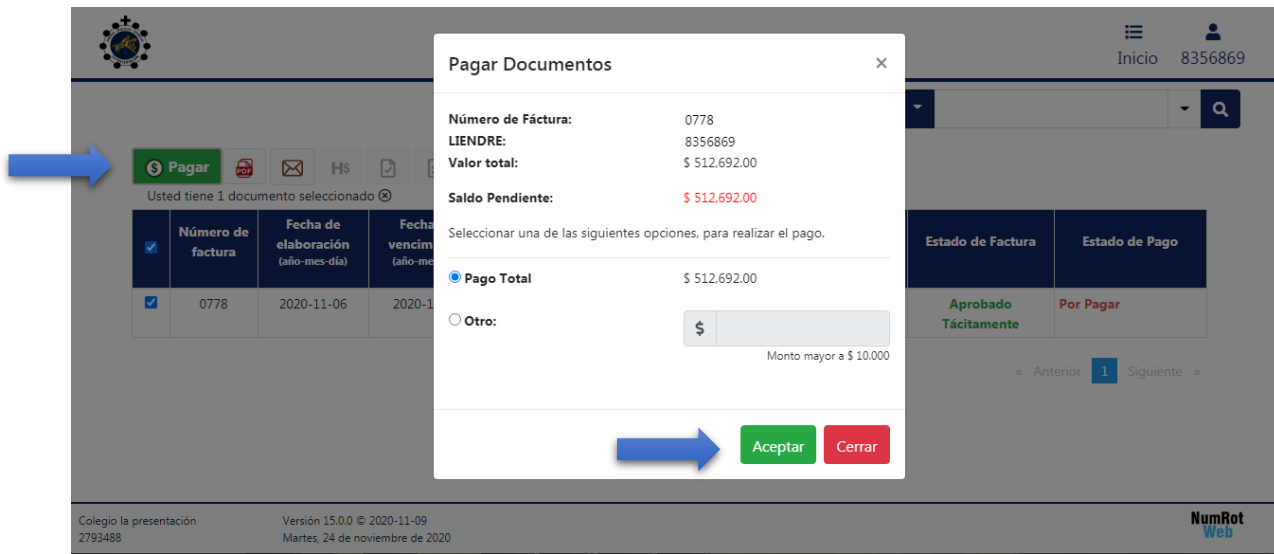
Inicio 8356869

Pagar Documentos ×

Número de Fáctura: 0778
LIENDRE: 8356869
Valor total: $ 512,692.00

Saldo Pendiente: $ 512,692.00

Seleccionar una de las siguientes opciones, para realizar el pago.

Pago Total $ 512,692.00

Otro: $

Monto mayor a $ 10.000

Aceptar Cerrar

Pagar PDF H$

Usted tiene 1 documento seleccionado

| | Número de factura | Fecha de elaboración (año-mes-día) | Fecha vencim (año-me | Estado de Factura | Estado de Pago |
|---|---|---|---|---|---|
| ☑ | 0778 | 2020-11-06 | 2020-1 | Aprobado Tácitamente | Por Pagar |

« Anterior 1 Siguiente »

Colegio la presentación
2793488

Versión 15.0.0 © 2020-11-09
Martes, 24 de noviembre de 2020

NumRot Web